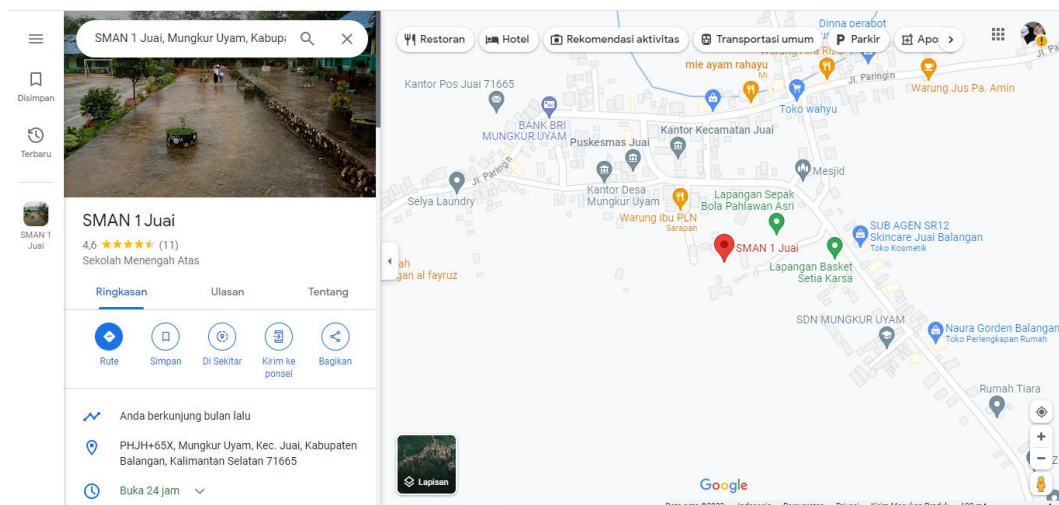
SMAN 1 Juai, Mungkur Uyam, Kabupa

Disimpan

Terbaru

SMAN 1 Juai

SMAN 1 Juai

4,6 ★★★★★ (11)

Sekolah Menengah Atas

Ringkasan

Ulasan

Tentang

Rute

Simpan

Di Sekitar

Kirim ke ponsel

Bagikan

Anda berkunjung bulan lalu

PHJH+65X, Mungkur Uyam, Kec. Juai, Kabupaten Balangan, Kalimantan Selatan 71665

Buka 24 jam

Restoran

Hotel

Rekomendasi aktivitas

Transportasi umum

Parkir

Apo

Dinna perabot

Warung Ara Rizal

mie ayam rahayu

Jl. Paringin

Warung Jus Pa. Amin

Kantor Pos Juai 71665

Toko wahyu

BANK BRI MUNGKUR UYAM

Kantor Kecamatan Juai

Puskesmas Juai

Jl. Paringin

Mesjid

Selya Laundry

Kantor Desa Mungkur Uyam

Lapangan Sepak Bola Pahlawan Asri

Warung ibu PLN

Sarapan

SUB AGEN SR12 Skincare Juai Balangan

Toko Kosmetik

ah

gan al fayruz

SMAN 1 Juai

Lapangan Basket Setia Karsa

SDN MUNGKUR UYAM

Naura Gorden Balangan

Toko Perlengkapan Rumah

Rumah Tiara

Lapisan

Google